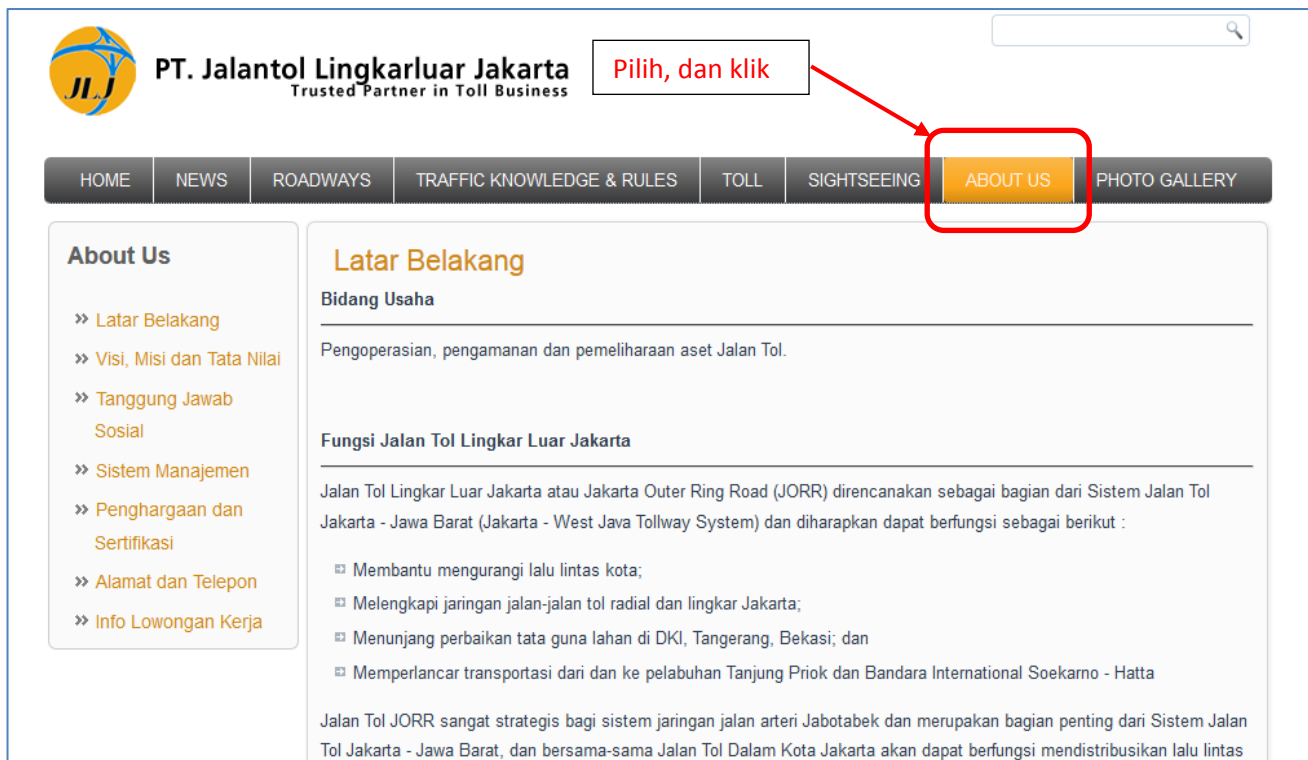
JLJ

PT. Jalantol Lingkarluar Jakarta
Trusted Partner in Toll Business

Pilih, dan klik

HOME | NEWS | ROADWAYS | TRAFFIC KNOWLEDGE & RULES | TOLL | SIGHTSEEING | ABOUT US | PHOTO GALLERY

About Us

» Latar Belakang
» Visi, Misi dan Tata Nilai
» Tanggung Jawab Sosial
» Sistem Manajemen
» Penghargaan dan Sertifikasi
» Alamat dan Telepon
» Info Lowongan Kerja

Latar Belakang

Bidang Usaha

Pengoperasian, pengamanan dan pemeliharaan aset Jalan Tol.

Fungsi Jalan Tol Lingkar Luar Jakarta

Jalan Tol Lingkar Luar Jakarta atau Jakarta Outer Ring Road (JORR) direncanakan sebagai bagian dari Sistem Jalan Tol Jakarta - Jawa Barat (Jakarta - West Java Tollway System) dan diharapkan dapat berfungsi sebagai berikut :

Membantu mengurangi lalu lintas kota;
Melengkapi jaringan jalan-jalan tol radial dan lingkar Jakarta;
Menunjang perbaikan tata guna lahan di DKI, Tangerang, Bekasi; dan
Memperlancar transportasi dari dan ke pelabuhan Tanjung Priok dan Bandara International Soekarno - Hatta

Jalan Tol JORR sangat strategis bagi sistem jaringan jalan arteri Jabotabek dan merupakan bagian penting dari Sistem Jalan Tol Jakarta - Jawa Barat, dan bersama-sama Jalan Tol Dalam Kota Jakarta akan dapat berfungsi mendistribusikan lalu lintas